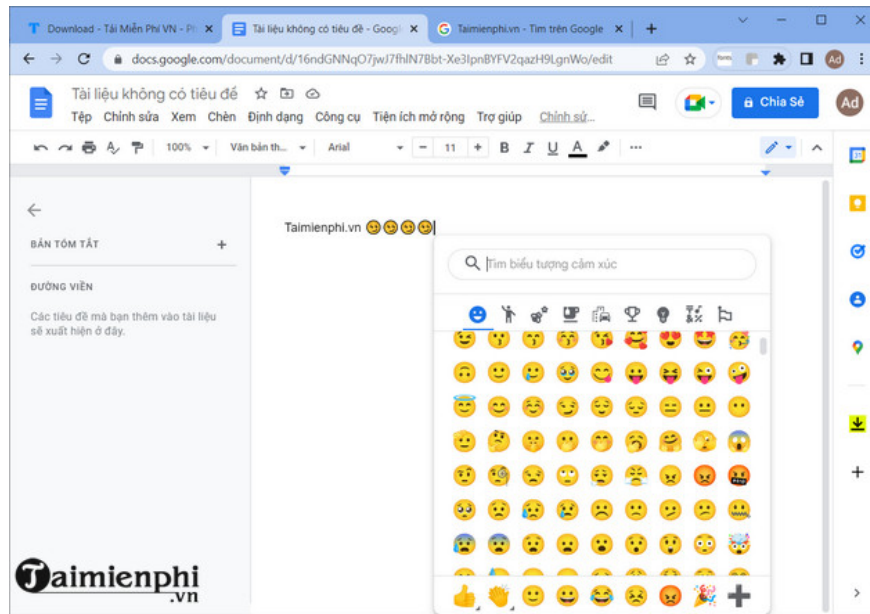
Download - Tải Miễn Phí VN - Ph ×
Tài liệu không có tiêu đề - Googl ×
Taimienphi.vn - Tìm trên Google ×
+

docs.google.com/document/d/16ndGNNqO7jwJ7fhlN7Bbt-Xe3lpnBYFV2qazH9LgnWo/edit

Tài liệu không có tiêu đề
Tệp Chỉnh sửa Xem Chèn Định dạng Công cụ Tiện ích mở rộng Trợ giúp Chỉnh sửa...

Chia Sẻ

Ad

100% Văn bản th... Arial 11 B I U A

BẢN TÓM TẮT +

ĐƯỜNG VIỀN

Các tiêu đề mà bạn thêm vào tài liệu sẽ xuất hiện ở đây.

Taimienphi.vn 😉😉😉😉

Tìm biểu tượng cảm xúc

Taimienphi
.vn